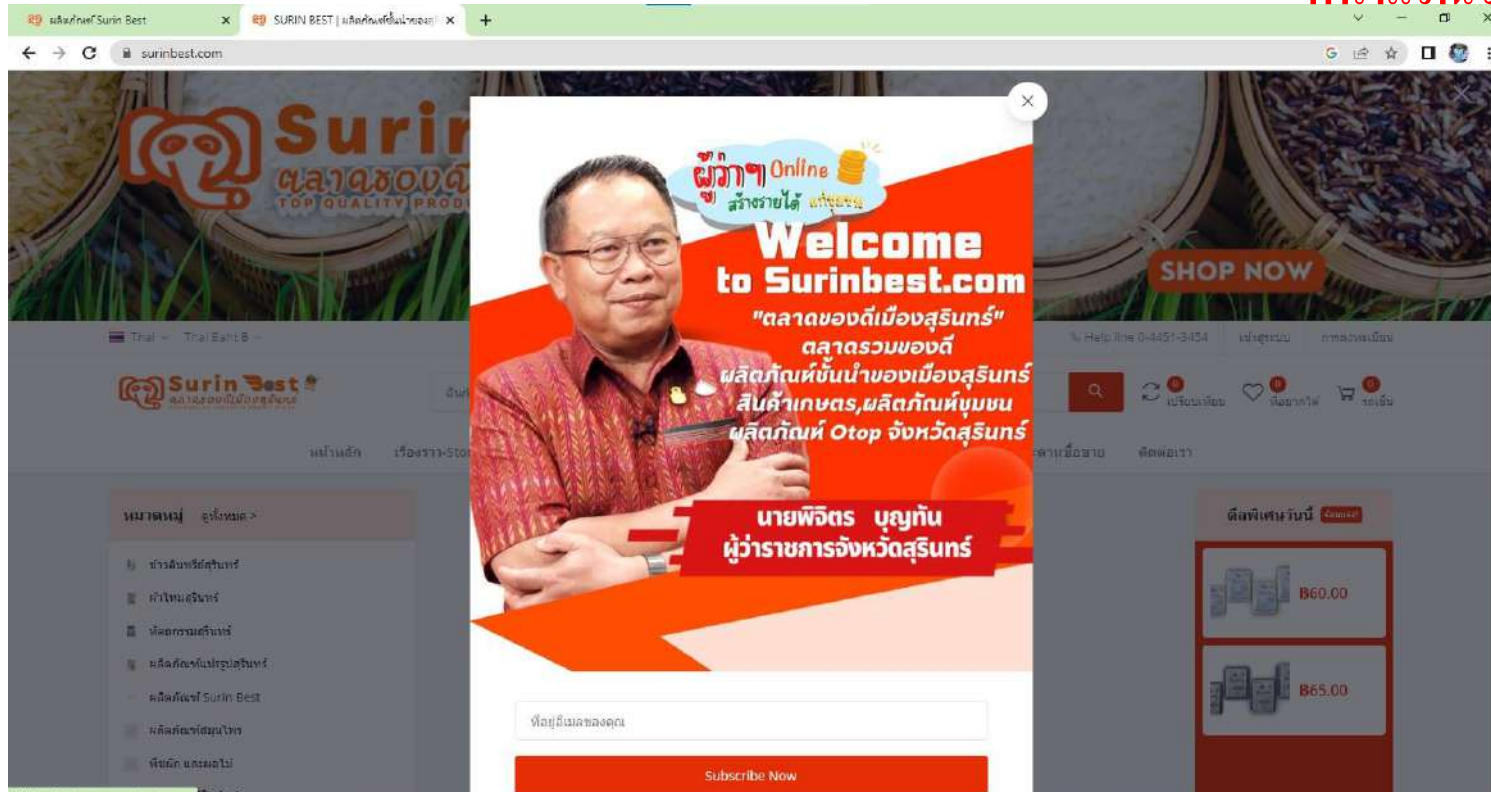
ผลิตภัณฑ์ Surin Best × SURIN BEST | ผลิตภัณฑ์ชั้นนำของ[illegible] × +

surinbest.com

Surin
ตลาดของดี
TOP QUALITY PROD

SHOP NOW

Thai Thai Baht ฿

Help line 0-4451-3454 เข้าสู่ระบบ การลงทะเบียน

Surin Best
ตลาดของดีเมืองสุรินทร์

เปรียบเทียบ ที่อยากได้ รถเข็น

หน้าหลัก เรื่องราว-Sto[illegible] ตัวแทนจำหน่าย ติดต่อเรา

หมวดหมู่ ดูทั้งหมด >

ข้าวหอมมะลิสุรินทร์
ผ้าไหมสุรินทร์
หัตถกรรมสุรินทร์
ผลิตภัณฑ์แปรรูปสุรินทร์
ผลิตภัณฑ์ Surin Best
ผลิตภัณฑ์สมุนไพร
พืชผัก และผลไม้

ดีลพิเศษวันนี้

฿60.00

฿65.00

ผู้ว่าฯ Online สร้างรายได้ แก่ชุมชน

Welcome to Surinbest.com

"ตลาดของดีเมืองสุรินทร์"
ตลาดรวมของดี
ผลิตภัณฑ์ชั้นนำของเมืองสุรินทร์
สินค้าเกษตร,ผลิตภัณฑ์ชุมชน
ผลิตภัณฑ์ Otop จังหวัดสุรินทร์

นายพิจิตร บุญทัน
ผู้ว่าราชการจังหวัดสุรินทร์

ที่อยู่อีเมลของคุณ

Subscribe Now